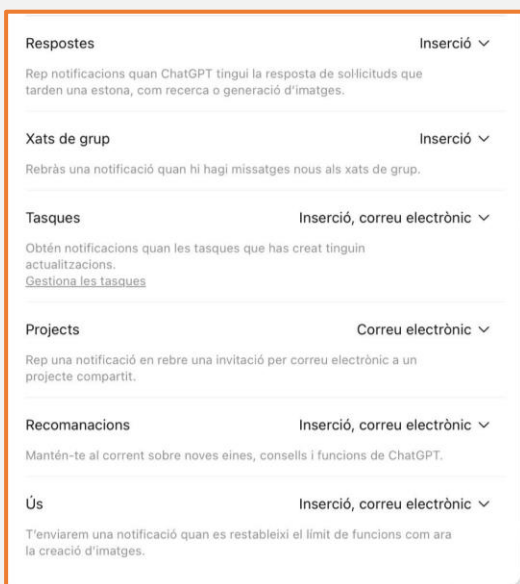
Respostes

Inserció ∨

Rep notificacions quan ChatGPT tingui la resposta de sol·licituds que tarden una estona, com recerca o generació d'imatges.

Xats de grup

Inserció ∨

Rebràs una notificació quan hi hagi missatges nous als xats de grup.

Tasques

Inserció, correu electrònic ∨

Obtén notificacions quan les tasques que has creat tinguin actualitzacions.
Gestiona les tasques

Projects

Correu electrònic ∨

Rep una notificació en rebre una invitació per correu electrònic a un projecte compartit.

Recomanacions

Inserció, correu electrònic ∨

Mantén-te al corrent sobre noves eines, consells i funcions de ChatGPT.

Ús

Inserció, correu electrònic ∨

T'enviarem una notificació quan es restableixi el límit de funcions com ara la creació d'imatges.